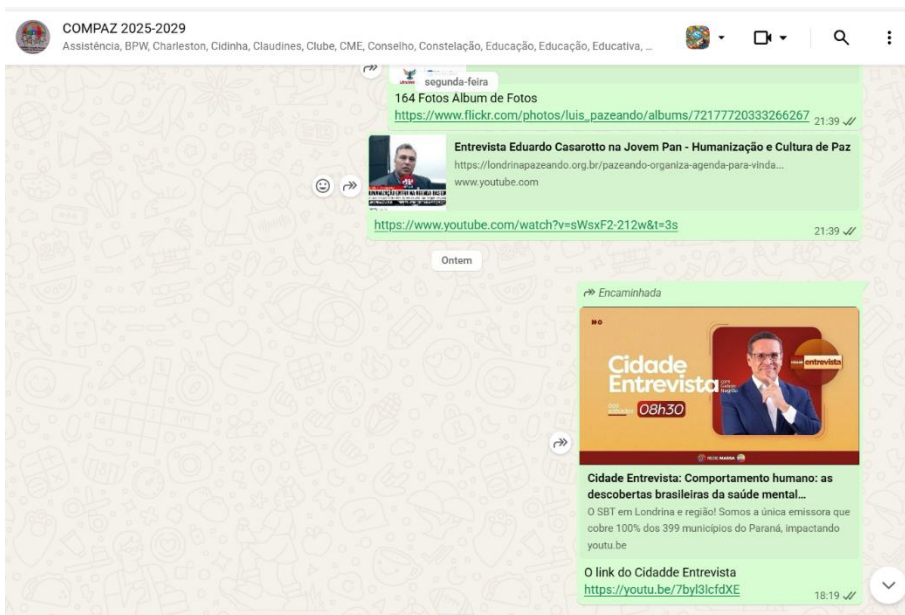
COMPAZ 2025-2029
Assistência, BPW, Charleston, Cidinha, Claudines, Clube, CME, Conselho, Constelação, Educação, Educação, Educativa, ...

segunda-feira

164 Fotos Album de Fotos
https://www.flickr.com/photos/luis_pazeando/albums/72177720333266267 21:39

Entrevista Eduardo Casarotto na Jovem Pan - Humanização e Cultura de Paz
https://londrinapazeando.org.br/pazeando-organiza-agenda-para-vinda...
www.youtube.com

https://www.youtube.com/watch?v=sWsxF2-212w&t=3s 21:39

Ontem

Encaminhada

Cidade Entrevista 08h30 entrevista

Cidade Entrevista: Comportamento humano: as descobertas brasileiras da saúde mental...
O SBT em Londrina e região! Somos a única emissora que cobre 100% dos 399 municípios do Paraná, impactando
youtu.be

O link do Cidadde Entrevista
https://youtu.be/7byl3lcfdXE 18:19